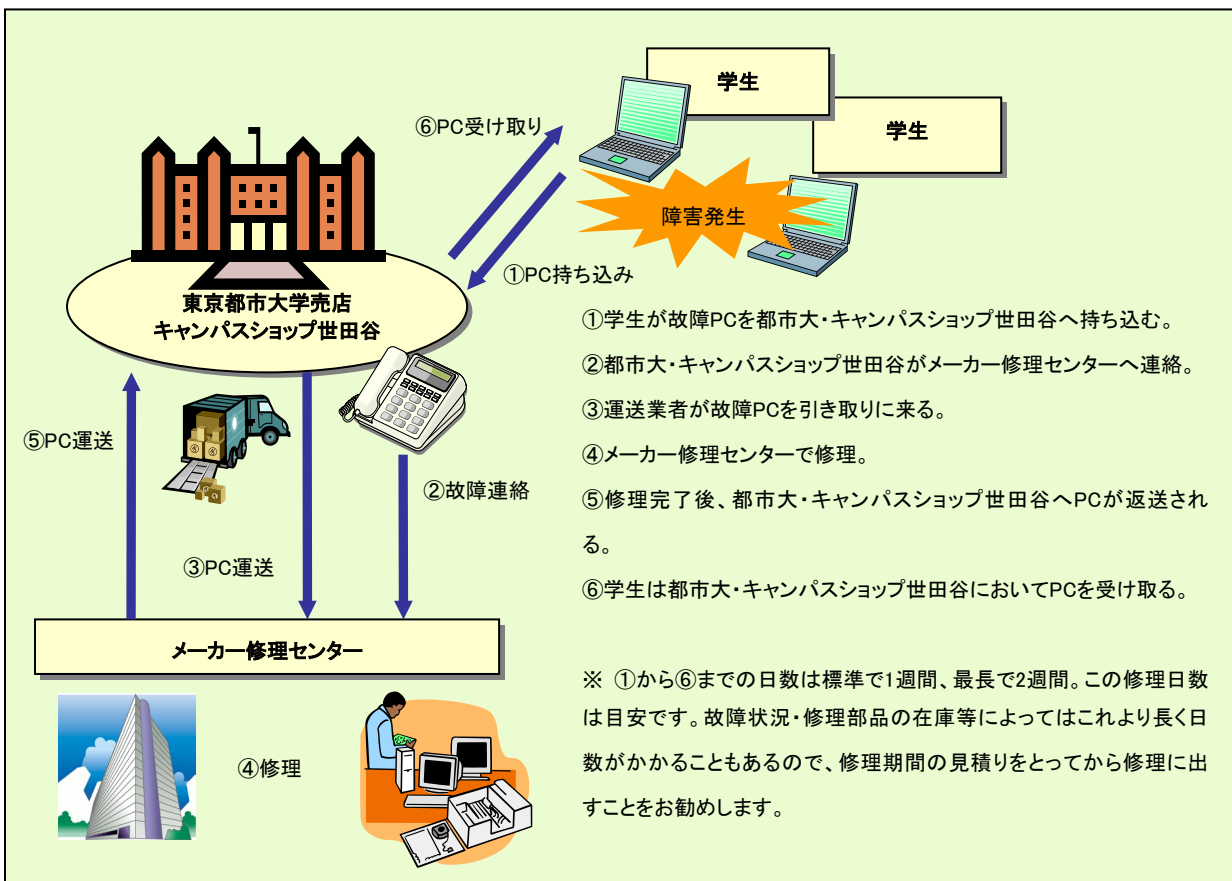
学生

学生

⑥PC受け取り

障害発生

①PC持ち込み

東京都市大学売店
キャンパスショップ世田谷

①学生が故障PCを都市大・キャンパスショップ世田谷へ持ち込む。

②都市大・キャンパスショップ世田谷がメーカー修理センターへ連絡。

③運送業者が故障PCを引き取りに来る。

④メーカー修理センターで修理。

⑤修理完了後、都市大・キャンパスショップ世田谷へPCが返送される。

⑥学生は都市大・キャンパスショップ世田谷においてPCを受け取る。

⑤PC運送

②故障連絡

③PC運送

メーカー修理センター

④修理

※ ①から⑥までの日数は標準で1週間、最長で2週間。この修理日数は目安です。故障状況・修理部品の在庫等によってはこれより長く日数がかかることもあるので、修理期間の見積りをとってから修理に出すことをお勧めします。